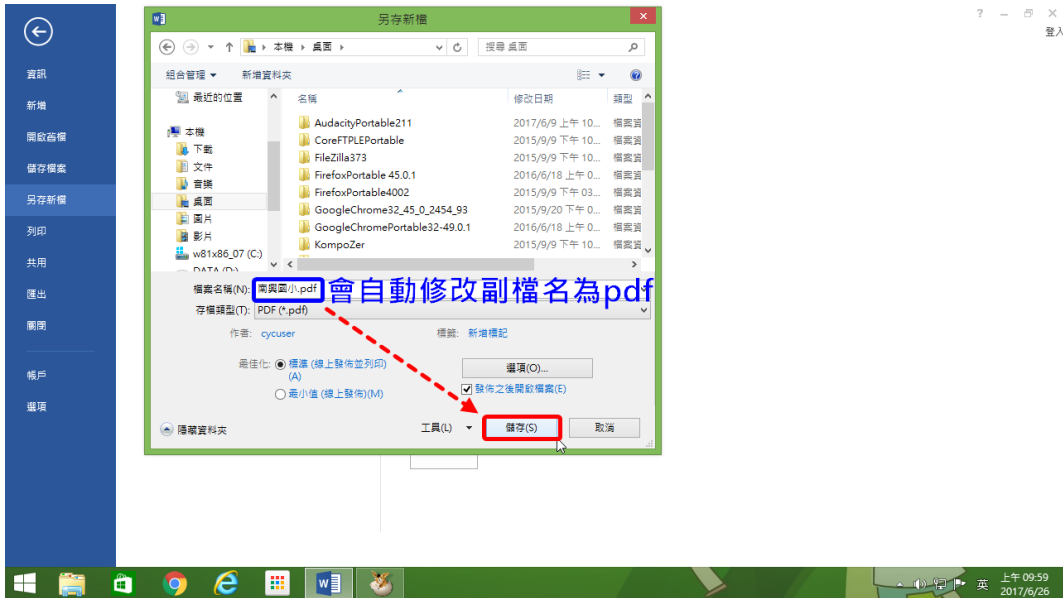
資訊
新增
開啟舊檔
儲存檔案
另存新檔
列印
共用
匯出
關閉
帳戶
選項

? – ✕
登入

另存新檔
本機 › 桌面 ›
搜尋 桌面
組合管理 ▾ 新增資料夾
最近的位置
本機
下載
文件
音樂
桌面
圖片
影片
w81x86_07 (C:)
DATA (D:)

| 名稱 | 修改日期 | 類型 |
|---|---|---|
| AudacityPortable211 | 2017/6/9 上午 10... | 檔案資 |
| CoreFTPLEPortable | 2015/9/9 下午 10... | 檔案資 |
| FileZilla373 | 2015/9/9 下午 10... | 檔案資 |
| FirefoxPortable 45.0.1 | 2016/6/18 上午 0... | 檔案資 |
| FirefoxPortable4002 | 2015/9/9 下午 03... | 檔案資 |
| GoogleChrome32_45_0_2454_93 | 2015/9/20 下午 0... | 檔案資 |
| GoogleChromePortable32-49.0.1 | 2016/6/18 上午 0... | 檔案資 |
| KompoZer | 2015/9/9 下午 10... | 檔案資 |

檔案名稱(N): 南興國小.pdf
會自動修改副檔名為pdf
存檔類型(T): PDF (*.pdf)
作者: cycuser
標籤: 新增標記
最佳化: 標準 (線上發佈並列印) (A)
最小值 (線上發佈)(M)
選項(O)...
發佈之後開啟檔案(E)
隱藏資料夾
工具(L) ▾
儲存(S)
取消

英
上午 09:59
2017/6/26